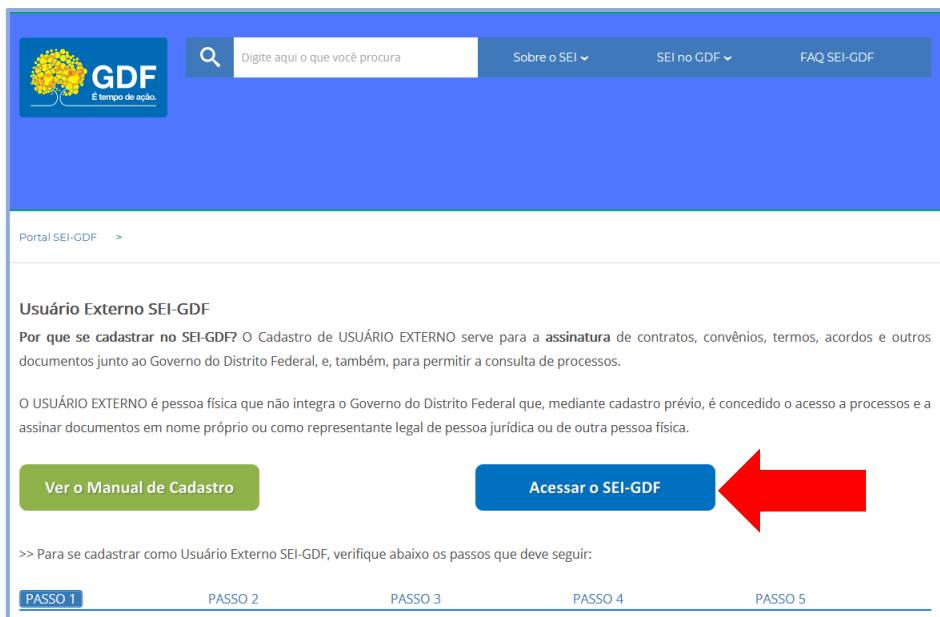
GDF
É tempo de ação.

Digite aqui o que você procura

Sobre o SEI

SEI no GDF

FAQ SEI-GDF

Portal SEI-GDF >

Usuário Externo SEI-GDF

**Por que se cadastrar no SEI-GDF?** O Cadastro de USUÁRIO EXTERNO serve para a **assinatura** de contratos, convênios, termos, acordos e outros documentos junto ao Governo do Distrito Federal, e, também, para permitir a consulta de processos.

O USUÁRIO EXTERNO é pessoa física que não integra o Governo do Distrito Federal que, mediante cadastro prévio, é concedido o acesso a processos e a assinar documentos em nome próprio ou como representante legal de pessoa jurídica ou de outra pessoa física.

Ver o Manual de Cadastro

Acessar o SEI-GDF

>> Para se cadastrar como Usuário Externo SEI-GDF, verifique abaixo os passos que deve seguir:

PASSO 1

PASSO 2

PASSO 3

PASSO 4

PASSO 5